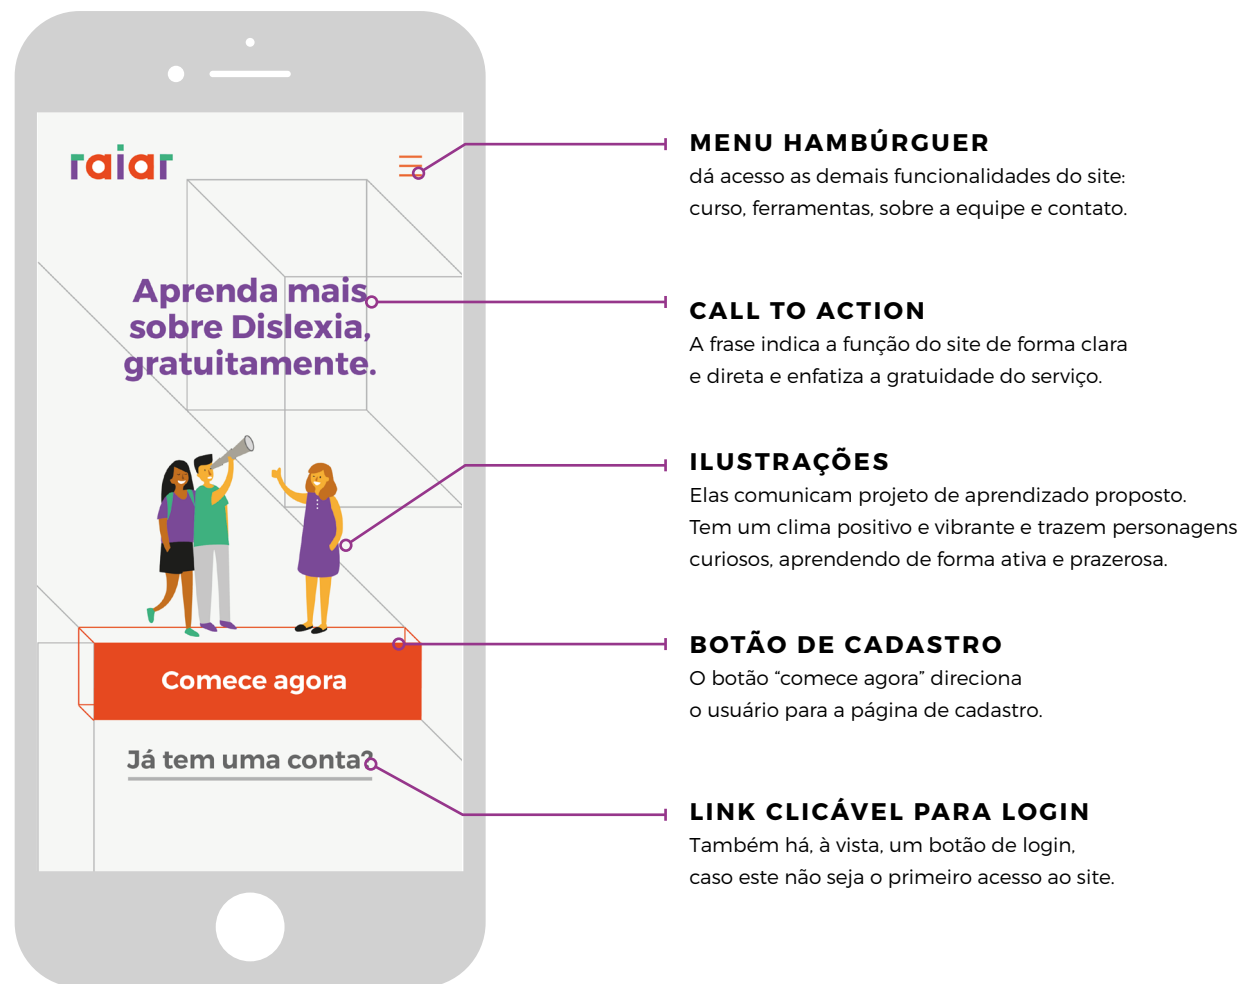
raiar

Aprenda mais sobre Dislexia, gratuitamente.

Comece agora

Já tem uma conta?

MENU HAMBÚRGUER
dá acesso as demais funcionalidades do site: curso, ferramentas, sobre a equipe e contato.

CALL TO ACTION
A frase indica a função do site de forma clara e direta e enfatiza a gratuidade do serviço.

ILUSTRAÇÕES
Elas comunicam projeto de aprendizado proposto. Tem um clima positivo e vibrante e trazem personagens curiosos, aprendendo de forma ativa e prazerosa.

BOTÃO DE CADASTRO
O botão “comece agora” direciona o usuário para a página de cadastro.

LINK CLICÁVEL PARA LOGIN
Também há, à vista, um botão de login, caso este não seja o primeiro acesso ao site.